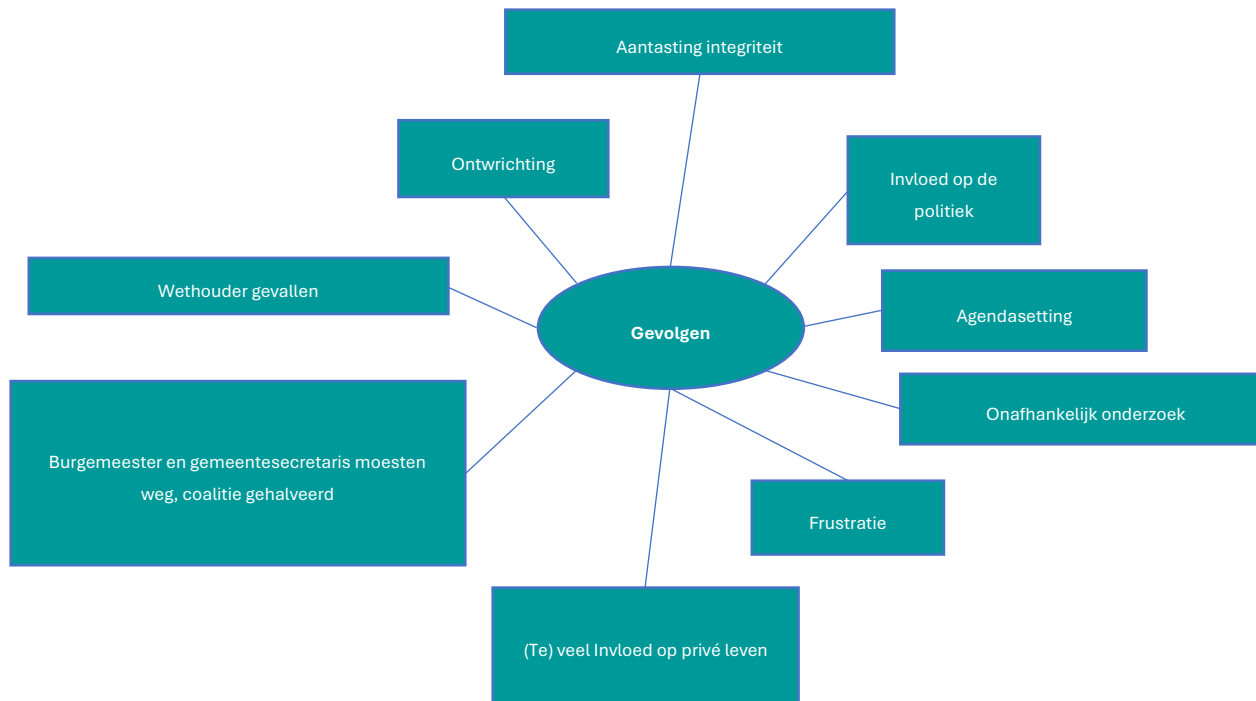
Aantasting integriteit

Ontwrichting

Invloed op de politiek

Wethouder gevallen

Gevolgen

Agendasetting

Onafhankelijk onderzoek

Burgemeester en gemeentesecretaris moesten weg, coalitie gehalveerd

Frustratie

(Te) veel Invloed op privé leven